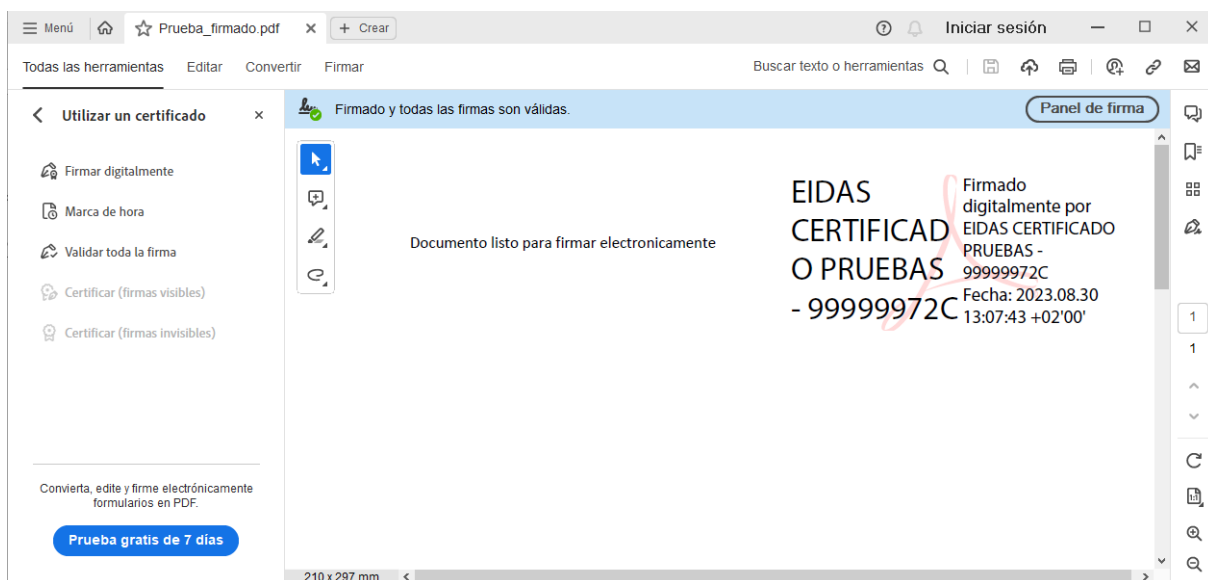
Menú Prueba_firmado.pdf + Crear Iniciar sesión

Todas las herramientas Editar Convertir Firmar Buscar texto o herramientas

Utilizar un certificado

Firmar digitalmente

Marca de hora

Validar toda la firma

Certificar (firmas visibles)

Certificar (firmas invisibles)

Firmado y todas las firmas son válidas. Panel de firma

Documento listo para firmar electronicamente

EIDAS CERTIFICADO PRUEBAS - 99999972C

Firmado digitalmente por EIDAS CERTIFICADO PRUEBAS - 99999972C
Fecha: 2023.08.30 13:07:43 +02'00'

Convierta, edite y firme electrónicamente formularios en PDF.

Prueba gratis de 7 días

210 x 297 mm

1

1